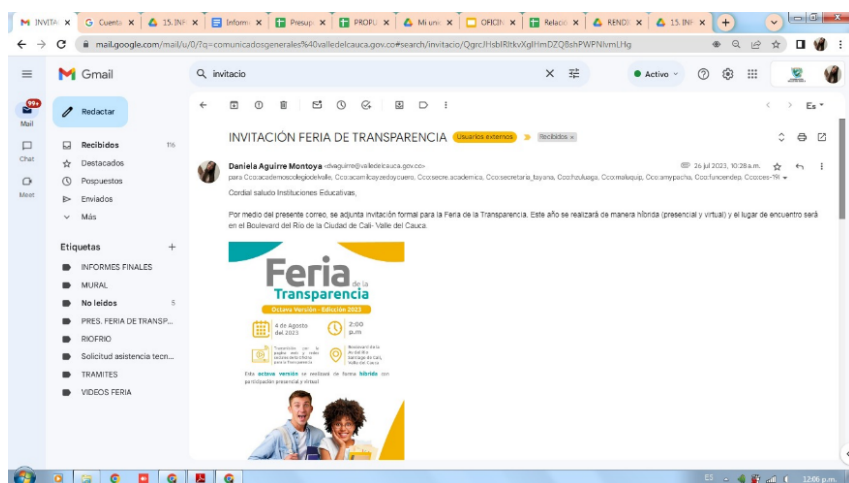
INVITA ×  Cuenta ×  15.INF ×  Inform ×  Presup ×  PROPU ×  Mi uni ×  OFICIN ×  Relaci ×  RENDI ×  15.INF ×  +

mail.google.com/mail/u/0/?q=comunicadosgenerales%40valledelcauca.gov.co#search/invitacio/QgrcJHsblRltkvXglHmDZQ8shPWPNlvmLHg

Gmail

invitacio

Activo

99+
Mail

Redactar

Chat

Meet

Recibidos 1%

Destacados

Pospuestos

Enviados

Más

Etiquetas +

INFORMES FINALES

MURAL

No leídos 5

PRES. FERIA DE TRANSP...

RIOFRIO

Solicitud asistencia tecn...

TRAMITES

VIDEOS FERIA

Es

INVITACIÓN FERIA DE TRANSPARENCIA Usuarios externos × Recibidos ×

Daniela Aguirre Montoya <dvaguirre@valledelcauca.gov.co> 26 jul 2023, 10:28 a.m.
para Ccoacademicocolegiodelvalle, Ccoacamilcayzedoycuero, Ccosecre.academica, Ccosecretaria_fayana, Ccozhuluaga, Ccomaluquip, Ccoamypacha, Ccofuncendep, Ccoces-19

Cordial saludo Instituciones Educativas,

Por medio del presente correo, se adjunta invitación formal para la Feria de la Transparencia. Este año se realizará de manera híbrida (presencial y virtual) y el lugar de encuentro será en el Boulevard del Rio de la Ciudad de Cali- Valle del Cauca.

Feria de la Transparencia

Octava Versión - Edición 2023

4 de Agosto del 2023

2:00 p.m.

Transmisión por la página web y redes sociales de la Gobernación

Boulevard de la Avenida Rio Santiago de Cali, Valle del Cauca

Esta octava versión se realizará de forma híbrida con participación presencial y Virtual

ES 12:06 p.m.